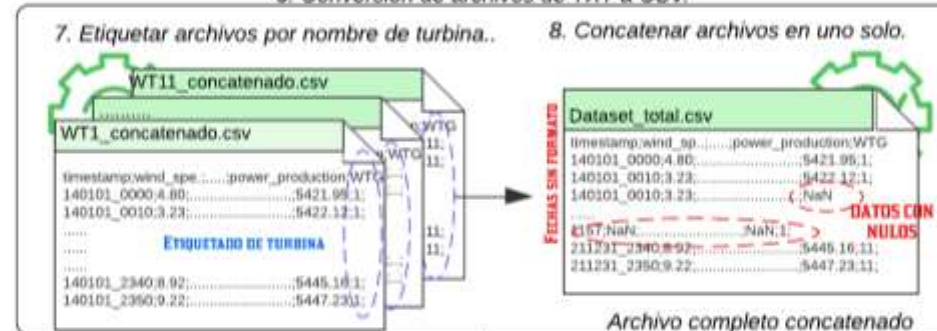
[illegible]

7. Etiquetar archivos por nombre de turbina..

WT11_concatenado.csv

WT1_concatenado.csv

timestamp;wind_spe.;......;power_production;WTG
140101_0000;4.80;..........................;5421.95;1;
140101_0010;3.23;..........................;5422.12;1;
......
......
......
140101_2340;8.92;..........................;5445.16;1;
140101_2350;9.22;..........................;5447.23;1;

;WTG
11;
11;
11;
11;

ETIQUETADO DE TURBINA

8. Concatenar archivos en uno solo.

FECHAS SIN FORMATO

Dataset_total.csv

timestamp;wind_sp..........;power_production;WTG
140101_0000;4.80;..........................;5421.95;1;
140101_0010;3.23;..........................;5422.12;1;
140101_0010;3.23;..........................;NaN
......
4157;NaN;..........................;NaN;1;
211231_2340;8.92;..........................;5445.16;11;
211231_2350;9.22;..........................;5447.23;11;

DATOS CON NULOS

Archivo completo concatenado